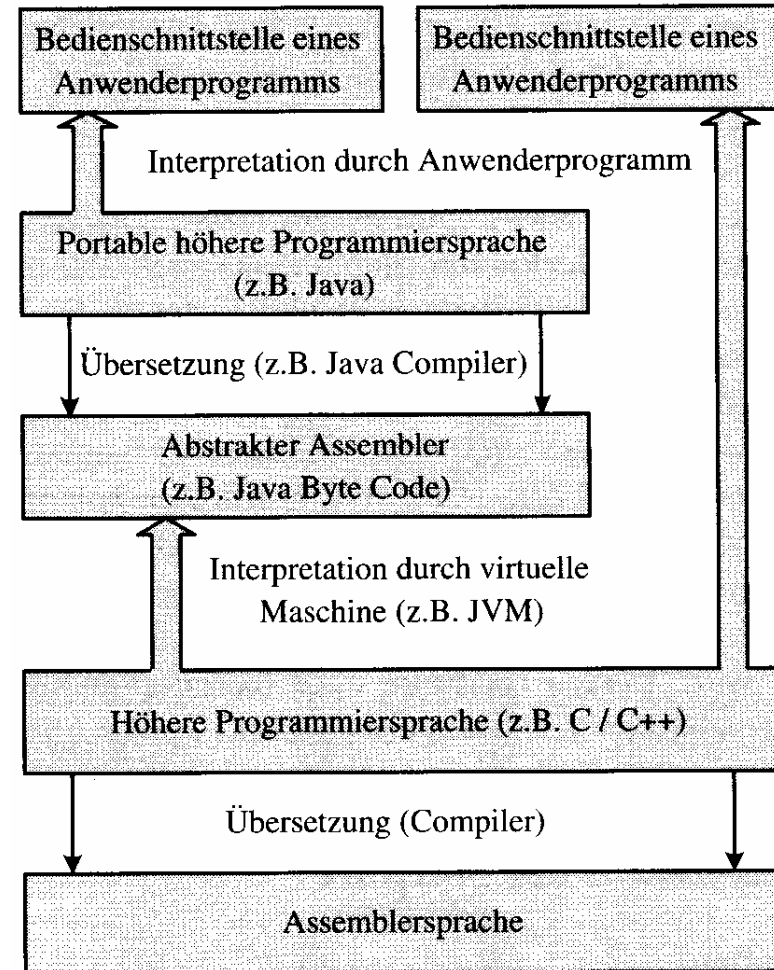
Bedienschnittstelle eines Anwenderprogramms

Bedienschnittstelle eines Anwenderprogramms

Interpretation durch Anwenderprogramm

Portable höhere Programmiersprache (z.B. Java)

Übersetzung (z.B. Java Compiler)

Abstrakter Assembler (z.B. Java Byte Code)

Interpretation durch virtuelle Maschine (z.B. JVM)

Höhere Programmiersprache (z.B. C / C++)

Übersetzung (Compiler)

Assemblersprache